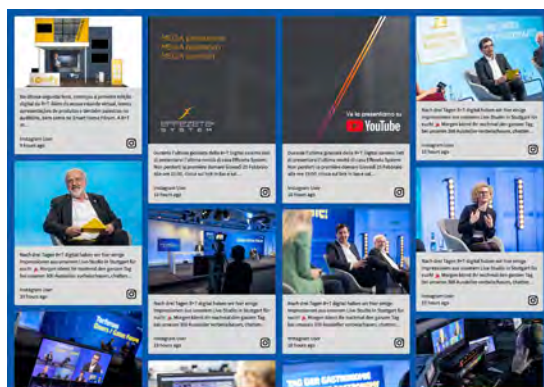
MEGA prestazioni
MEGA dimensioni
MEGA contenuti

Ve lo presentiamo su
YouTube

Instagram User
9 hours ago

Instagram User
10 hours ago

Instagram User
10 hours ago

Instagram User
10 hours ago

Nach drei Tagen B+T digital haben wir hier einige Impressionen aus unserem Live Studio in Stuttgart für euch! Morgen steht Ihr nochmal den ganzen Tag bei unseren 300 Ausstellern vorbeischauen, chatten...

Instagram User
10 hours ago

Nach drei Tagen B+T digital haben wir hier einige Impressionen aus unserem Live Studio in Stuttgart für euch! Morgen steht Ihr nochmal den ganzen Tag bei unseren 300 Ausstellern vorbeischauen, chatten...

Instagram User
10 hours ago

Instagram User
10 hours ago

Nach drei Tagen B+T digital haben wir hier einige Impressionen aus unserem Live Studio in Stuttgart für euch! Morgen steht Ihr nochmal den ganzen Tag bei unseren 300 Ausstellern vorbeischauen, chatten...

Instagram User
10 hours ago